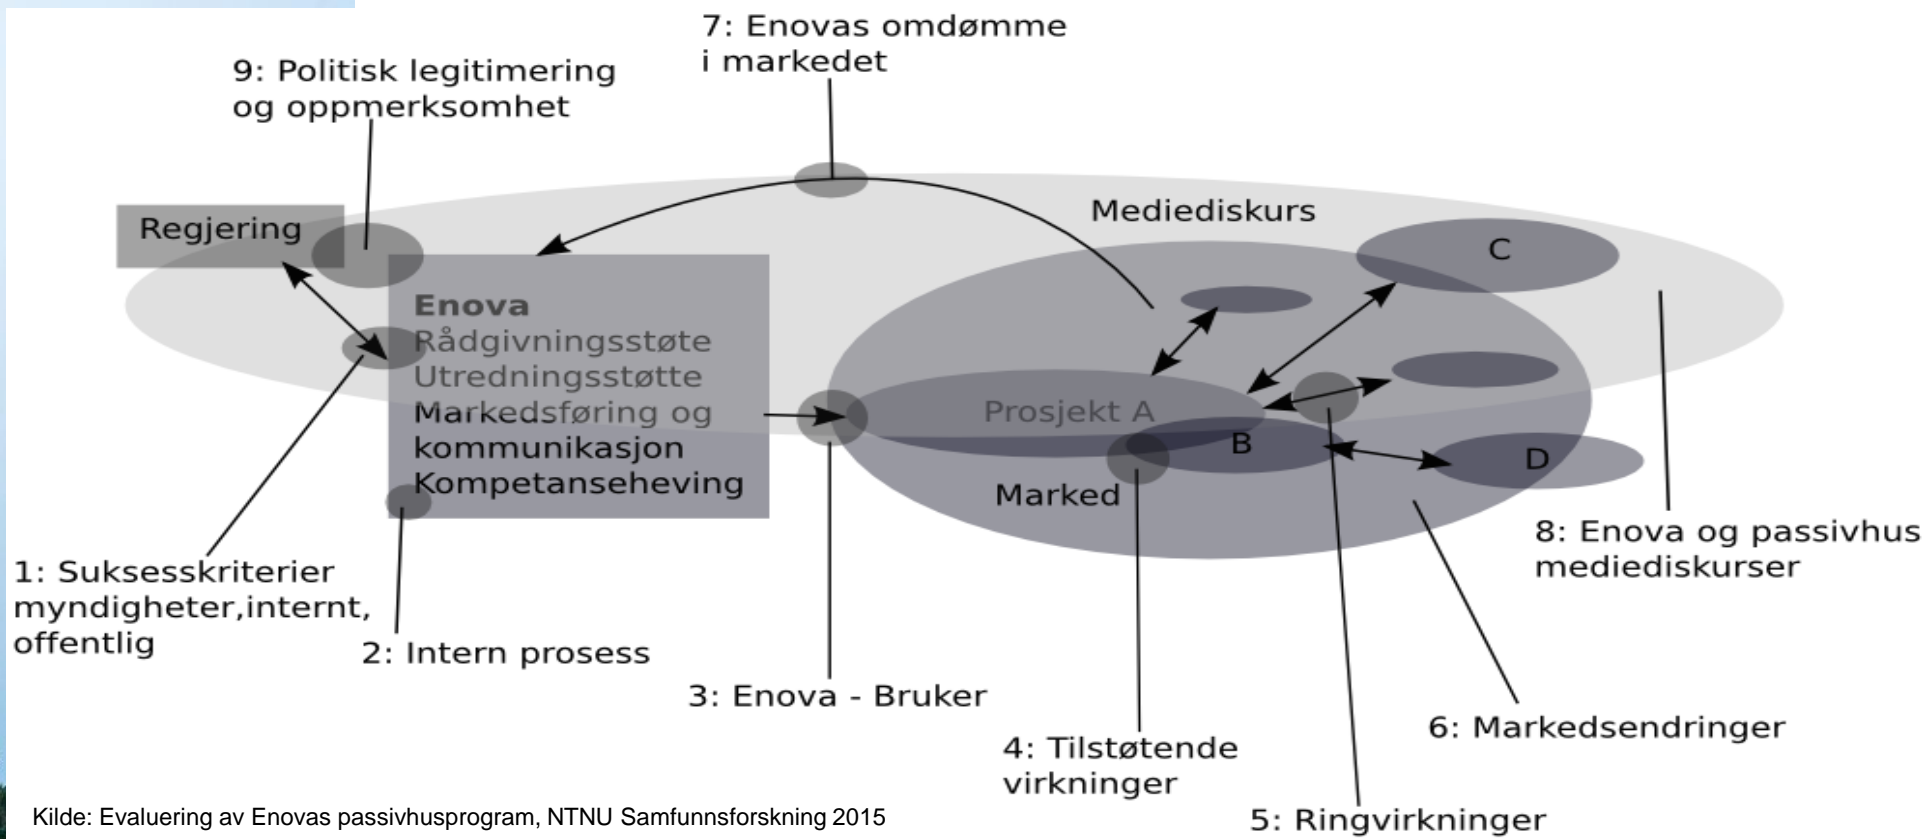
7: Enovas omdømme i markedet

9: Politisk legitimering og oppmerksomhet

Regjering

Mediediskurs

C

Enova
Rådgivningsstøte
Utredningsstøtte
Markedsføring og kommunikasjon
Kompetanseheving

Prosjekt A

B

D

Marked

8: Enova og passivhus mediediskurser

1: Suksesskriterier myndigheter,internt, offentlig

2: Intern prosess

3: Enova - Bruker

4: Tilstøtende virkninger

5: Ringvirkninger

6: Markedsendringer

Kilde: Evaluering av Enovas passivhusprogram, NTNU Samfunnsforskning 2015